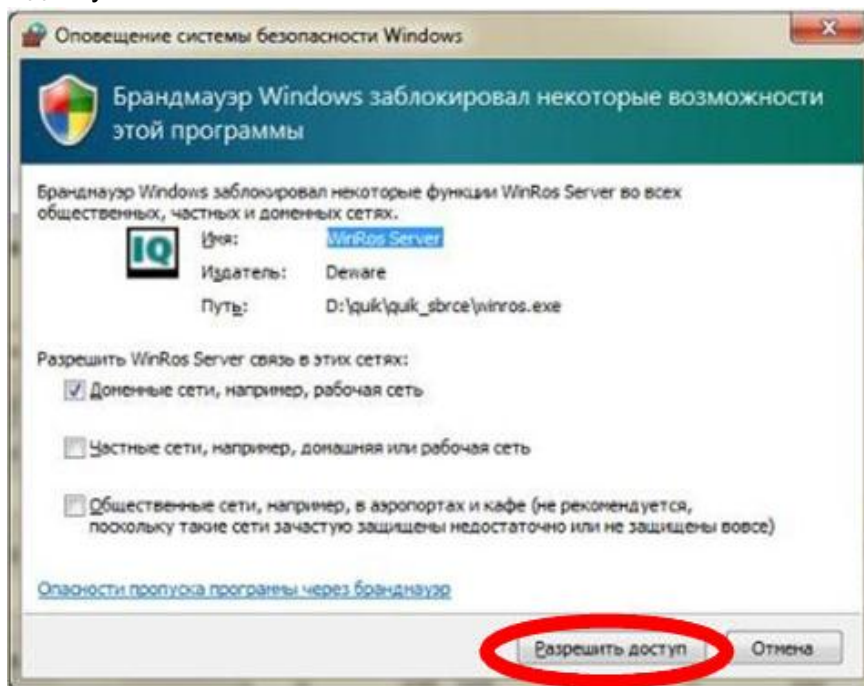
Оповещение системы безопасности Windows

Брандмауэр Windows заблокировал некоторые возможности этой программы

Брандмауэр Windows заблокировал некоторые функции WinRos Server во всех общественных, частных и доменных сетях.

IQ

Имя: WinRos Server

Издатель: Deware

Путь: D:\quik\quik_sbrce\winros.exe

Разрешить WinRos Server связь в этих сетях:

Доменные сети, например, рабочая сеть

Частные сети, например, домашняя или рабочая сеть

Общественные сети, например, в аэропортах и кафе (не рекомендуется, поскольку такие сети зачастую защищены недостаточно или не защищены вовсе)

Опасности пропуска программы через брандмауэр

Разрешить доступ

Отмена